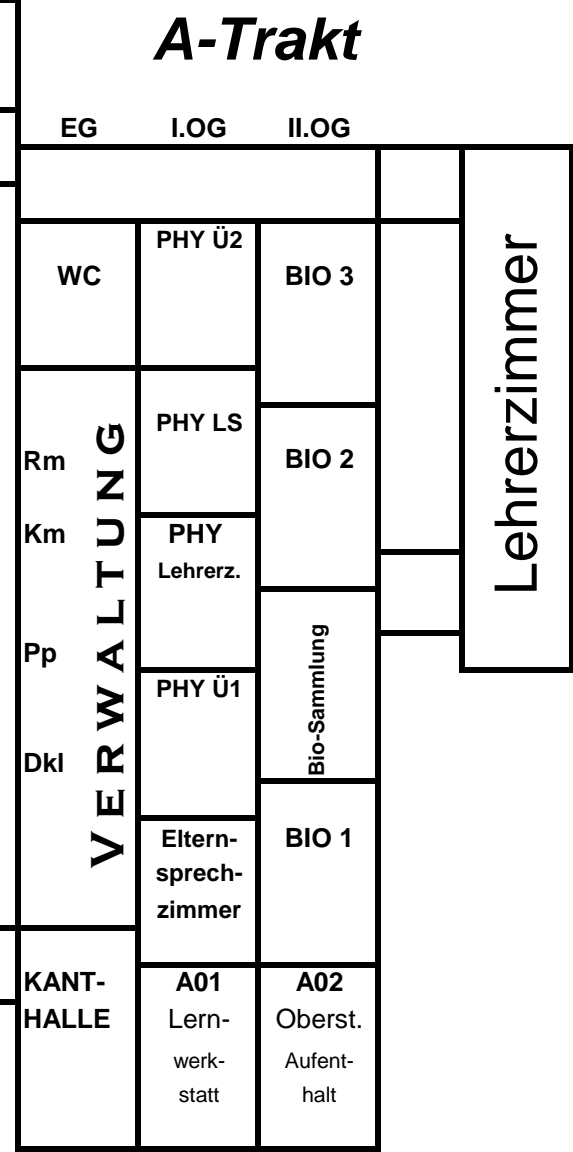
A-Trakt

EG I.OG II.OG

WC

PHY Ü2

BIO 3

Lehrerzimmer

VERWALTUNG

Rm

Km

Pp

Dkl

PHY LS

BIO 2

PHY Lehrerz.

Bio-Sammlung

PHY Ü1

Elternsprechzimmer

BIO 1

KANT-HALLE

A01 Lernwerkstatt

A02 Oberst. Aufenthalt